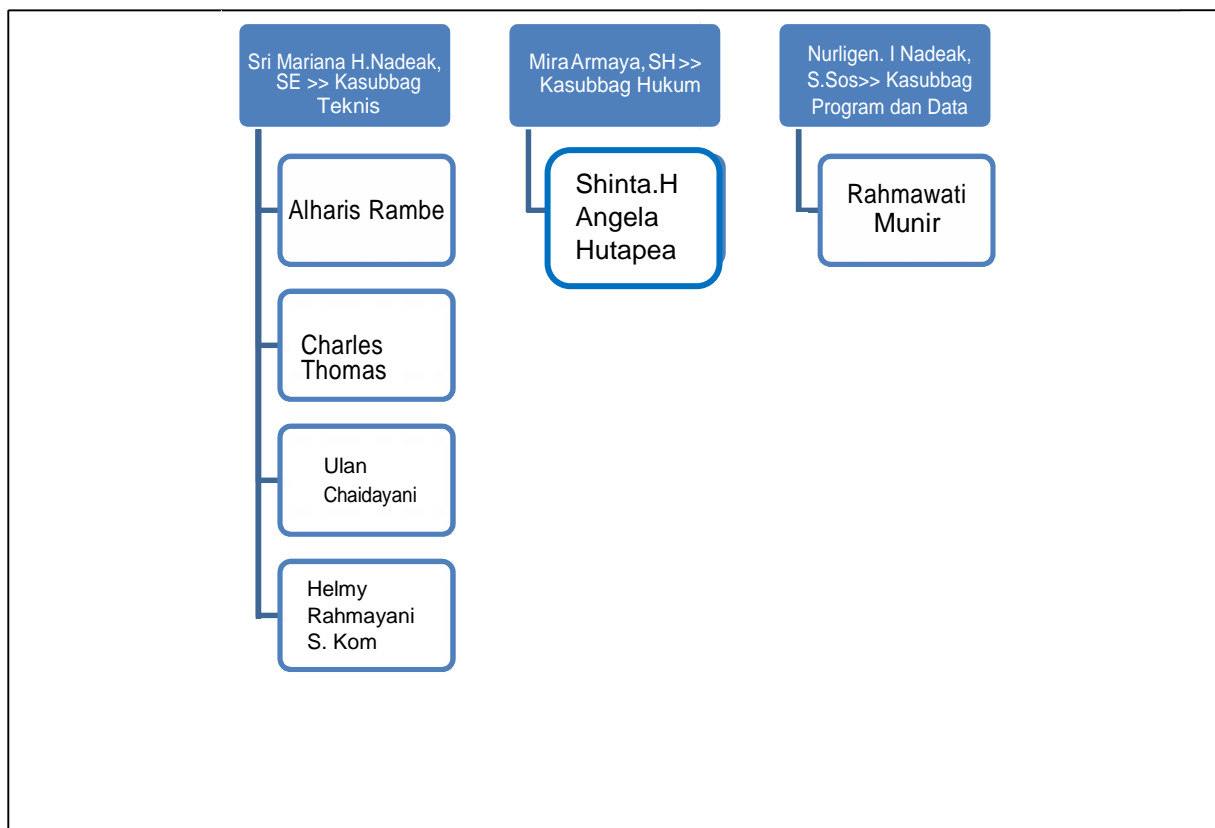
Sri Mariana H.Nadeak, SE >> Kasubbag Teknis

Alharis Rambe

Charles Thomas

Ulan Chaidayani

Helmy Rahmayani S. Kom

Mira Armaya, SH >> Kasubbag Hukum

Shinta.H Angela Hutapea

Nurligen. I Nadeak, S.Sos>> Kasubbag Program dan Data

Rahmawati Munir